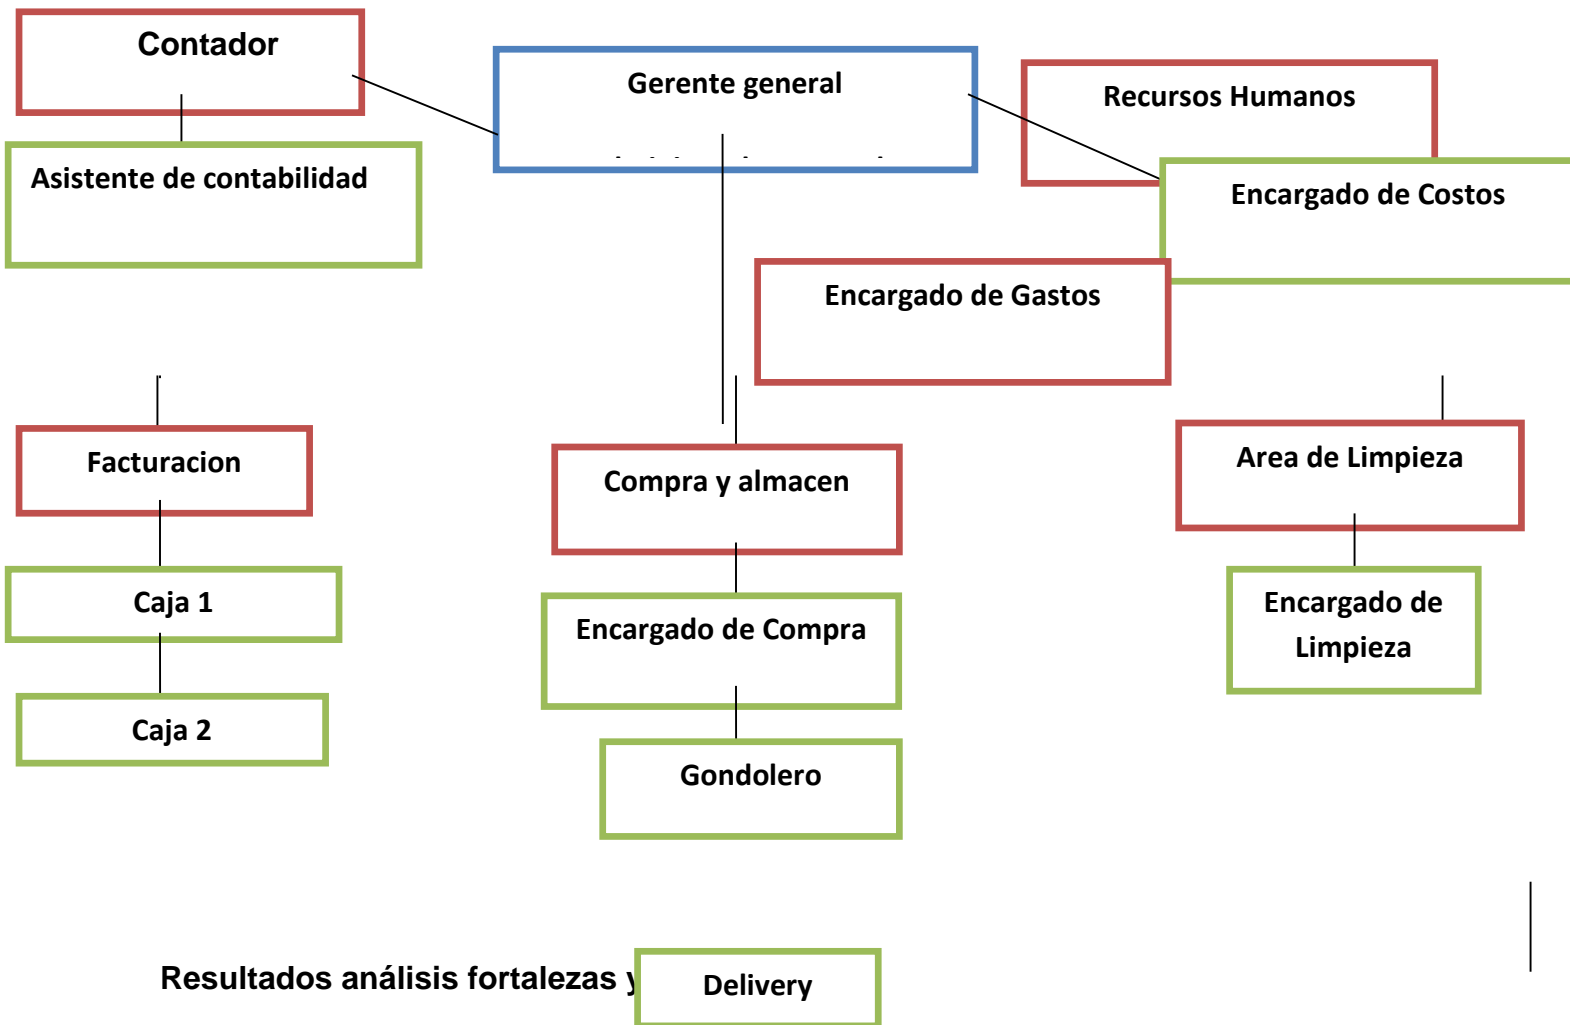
Contador

Gerente general

Recursos Humanos

Asistente de contabilidad

Encargado de Costos

Encargado de Gastos

Facturacion

Compra y almacen

Area de Limpieza

Caja 1

Encargado de Compra

Encargado de Limpieza

Caja 2

Gondolero

Resultados análisis fortalezas y

Delivery